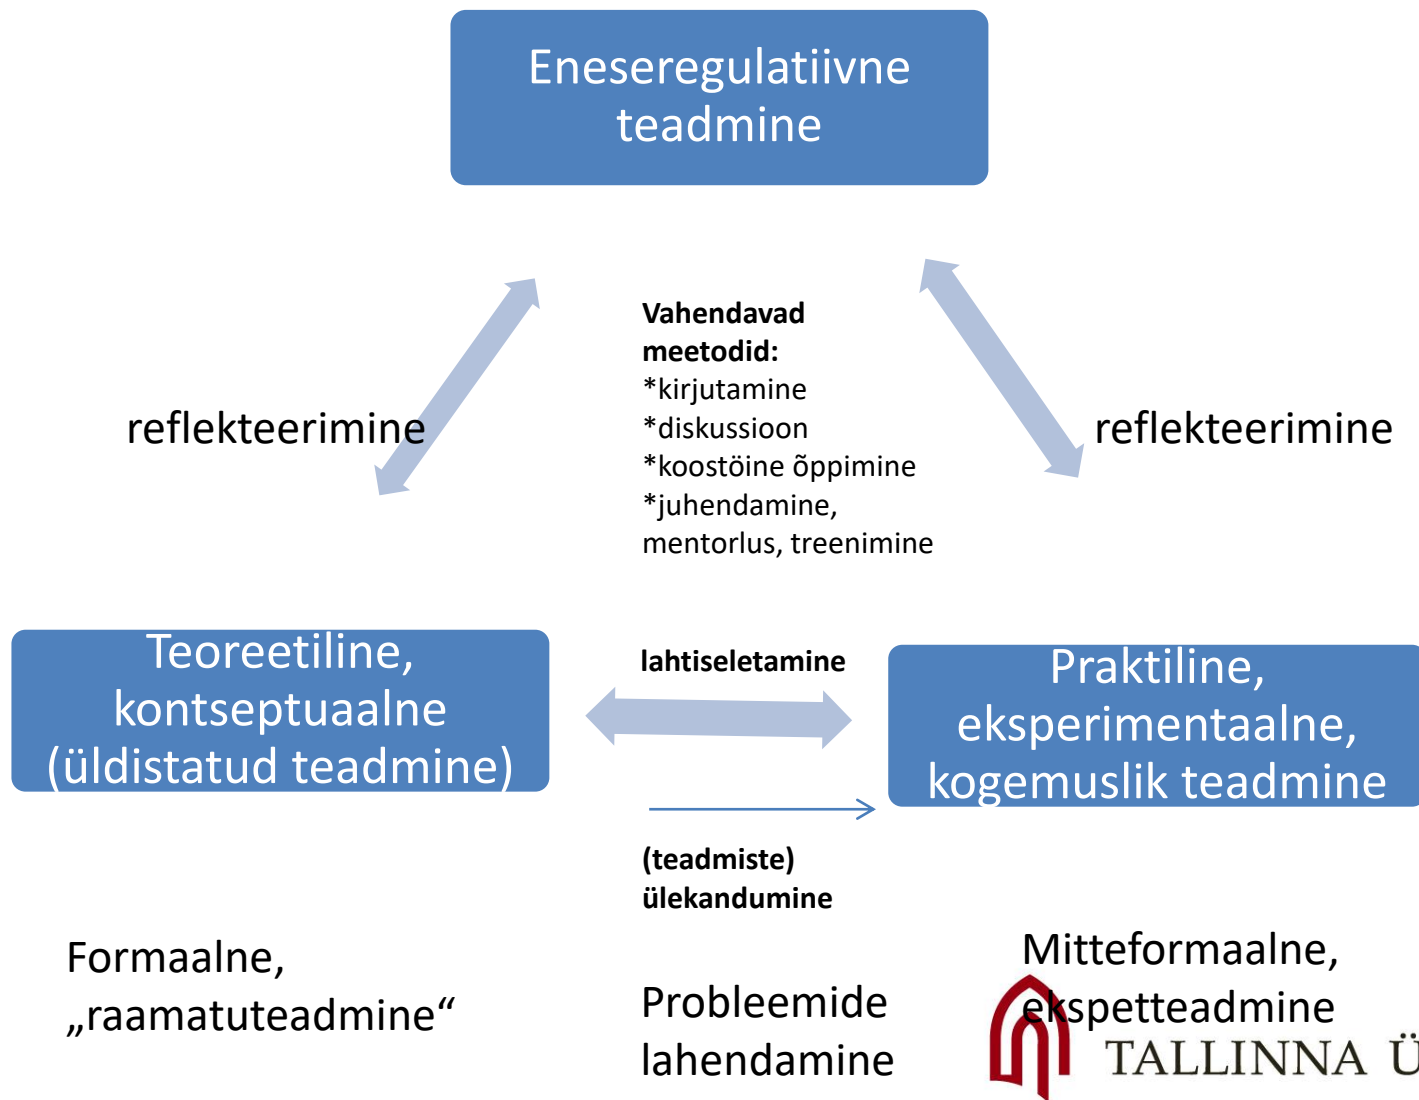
Eneseregulatiivne teadmine

reflekteerimine

Vahendavad meetodid:
*kirjutamine
*diskussioon
*koostöine õppimine
*juhendamine, mentorlus, treenimine

reflekteerimine

Teoreetiline, kontseptuaalne (üldistatud teadmine)

lahtiseletamine

Praktiline, eksperimentaalne, kogemuslik teadmine

(teadmiste) ülekandumine

Formaalne, „raamatuteadmine“

Probleemide lahendamine

Mitteformaalne, ekspetteadmine

TALLINNA Ü